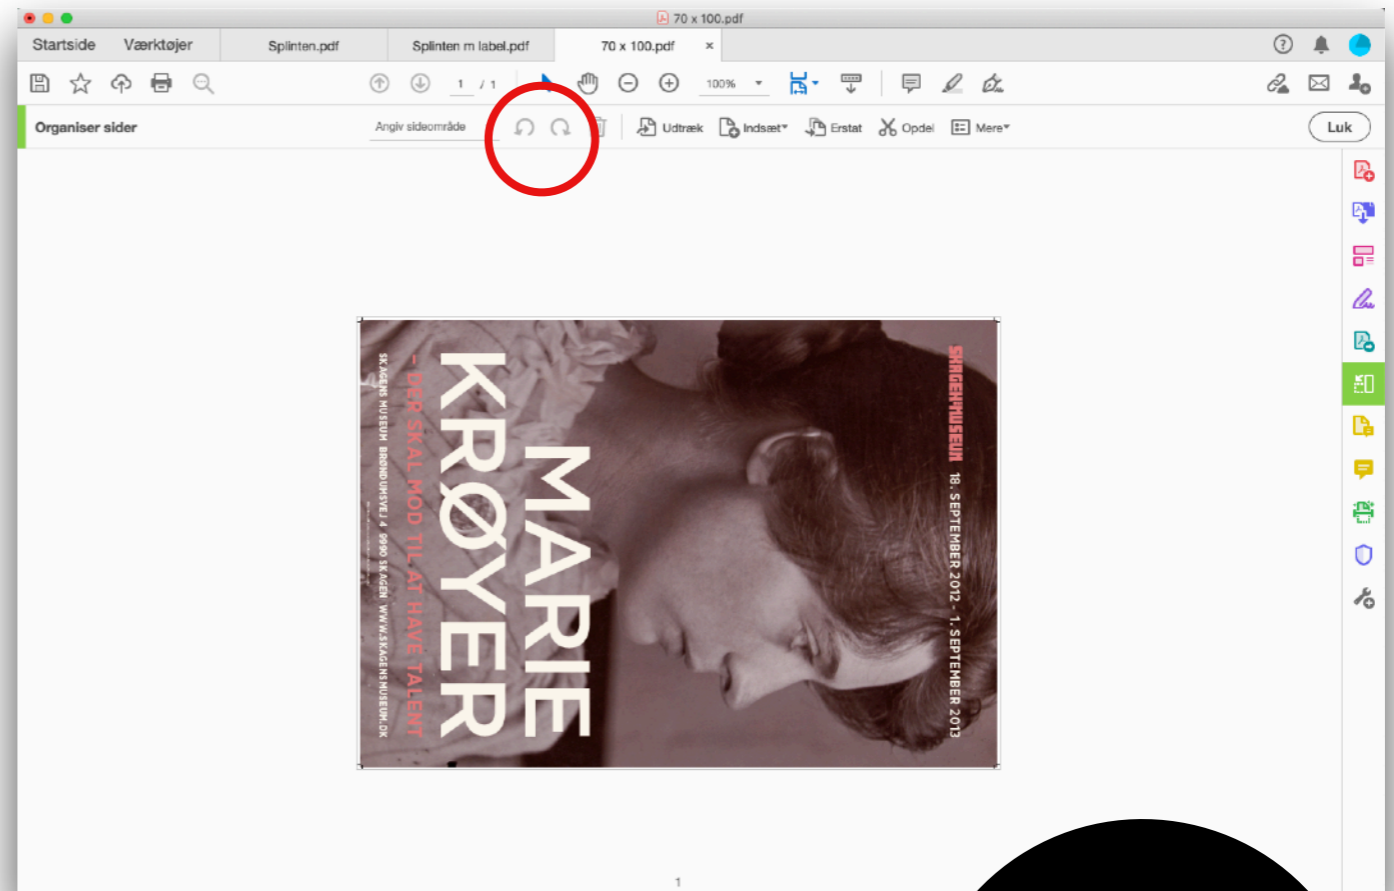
70 x 100.pdf

Startside Værktøjer Splinten.pdf Splinten m label.pdf 70 x 100.pdf ×

1 / 1 100%

Organiser sider Angiv sideområde Udtræk Indsæt Erstat Opdel Mere Luk

SKAGENSMUSEUM 18. SEPTEMBER 2012 - 1. SEPTEMBER 2013

MARIE KRØYER

- DER SKAL MOD TIL AT HAVE TALENT

SKAGENS MUSEUM BRØNDUMSVEJ 4 9990 SKAGEN WWW.SKAGENSMUSEUM.DK

1